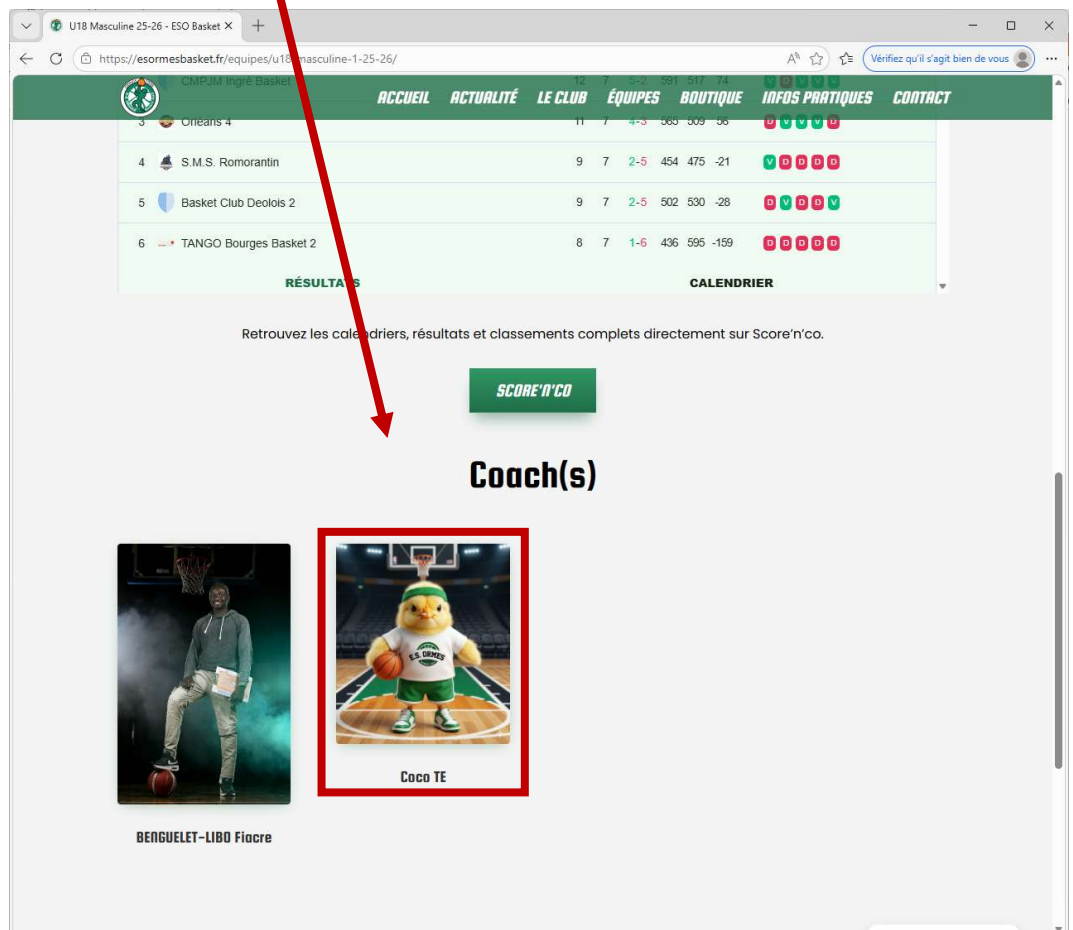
U18 Masculine 25-26 - ESO Basket ×

https://esormesbasket.fr/equipes/u18-masculine-1-25-26/

Vérifiez qu'il s'agit bien de vous

ACCUEIL ACTUALITÉ LE CLUB ÉQUIPES BOUTIQUE INFOS PRATIQUES CONTACT

| | | | | | | | | |
|---|---|---|---|---|---|---|---|---|
| 2 | CMPJM Ingré Basket | 12 | 7 | 5-2 | 591 | 517 | 74 | V D V V V |
| 3 | Orléans 4 | 11 | 7 | 4-3 | 565 | 509 | 56 | D V V V D |
| 4 | S.M.S. Romorantin | 9 | 7 | 2-5 | 454 | 475 | -21 | V D D D D |
| 5 | Basket Club Deolois 2 | 9 | 7 | 2-5 | 502 | 530 | -28 | D V D D V |
| 6 | TANGO Bourges Basket 2 | 8 | 7 | 1-6 | 436 | 595 | -159 | D D D D D |

RÉSULTATS CALENDRIER

Retrouvez les calendriers, résultats et classements complets directement sur Score'n'co.

SCORE'N'CO

Coach(s)

S.S. ORMES

Coco TE

BENGUELET-LIBO Fiacre